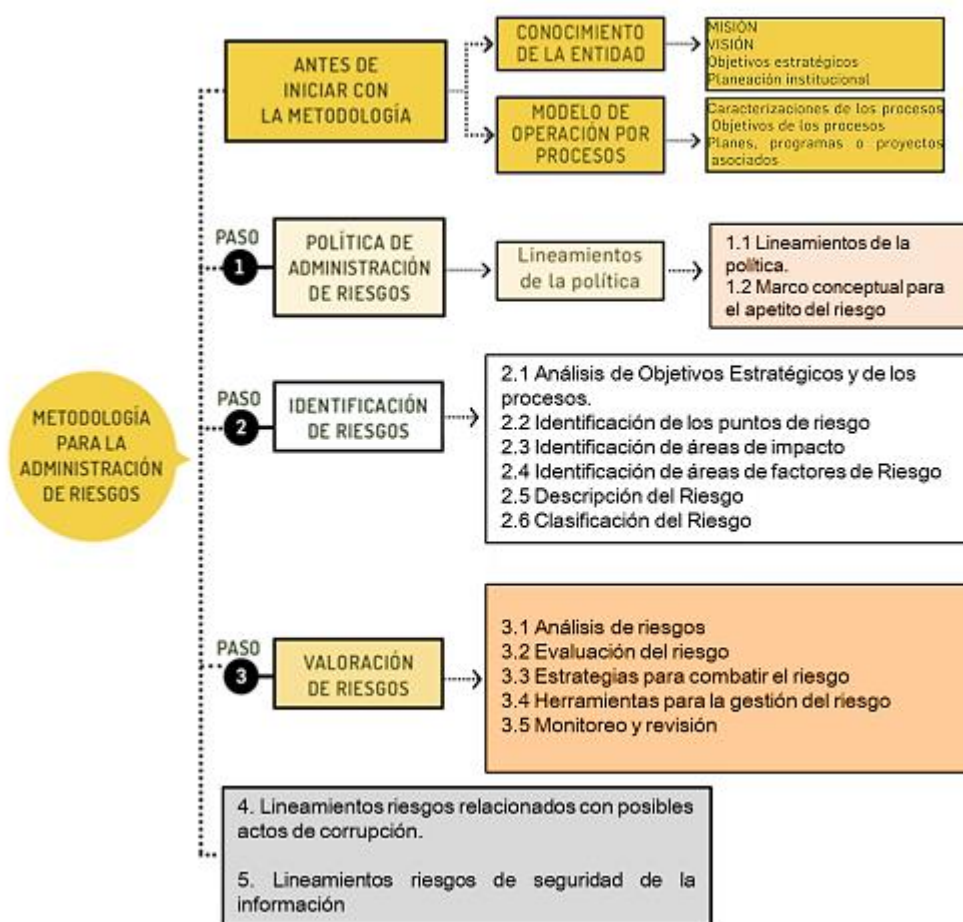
METODOLOGÍA PARA LA ADMINISTRACIÓN DE RIESGOS

ANTES DE INICIAR CON LA METODOLOGÍA

CONOCIMIENTO DE LA ENTIDAD

MISIÓN
VISIÓN
Objetivos estratégicos
Planeación institucional

MODELO DE OPERACIÓN POR PROCESOS

Caracterizaciones de los procesos
Objetivos de los procesos
Planes, programas o proyectos asociados

PASO 1

POLÍTICA DE ADMINISTRACIÓN DE RIESGOS

Lineamientos de la política

1.1 Lineamientos de la política.
1.2 Marco conceptual para el apetito del riesgo

PASO 2

IDENTIFICACIÓN DE RIESGOS

2.1 Análisis de Objetivos Estratégicos y de los procesos.
2.2 Identificación de los puntos de riesgo
2.3 Identificación de áreas de impacto
2.4 Identificación de áreas de factores de Riesgo
2.5 Descripción del Riesgo
2.6 Clasificación del Riesgo

PASO 3

VALORACIÓN DE RIESGOS

3.1 Análisis de riesgos
3.2 Evaluación del riesgo
3.3 Estrategias para combatir el riesgo
3.4 Herramientas para la gestión del riesgo
3.5 Monitoreo y revisión

4. Lineamientos riesgos relacionados con posibles actos de corrupción.

5. Lineamientos riesgos de seguridad de la información